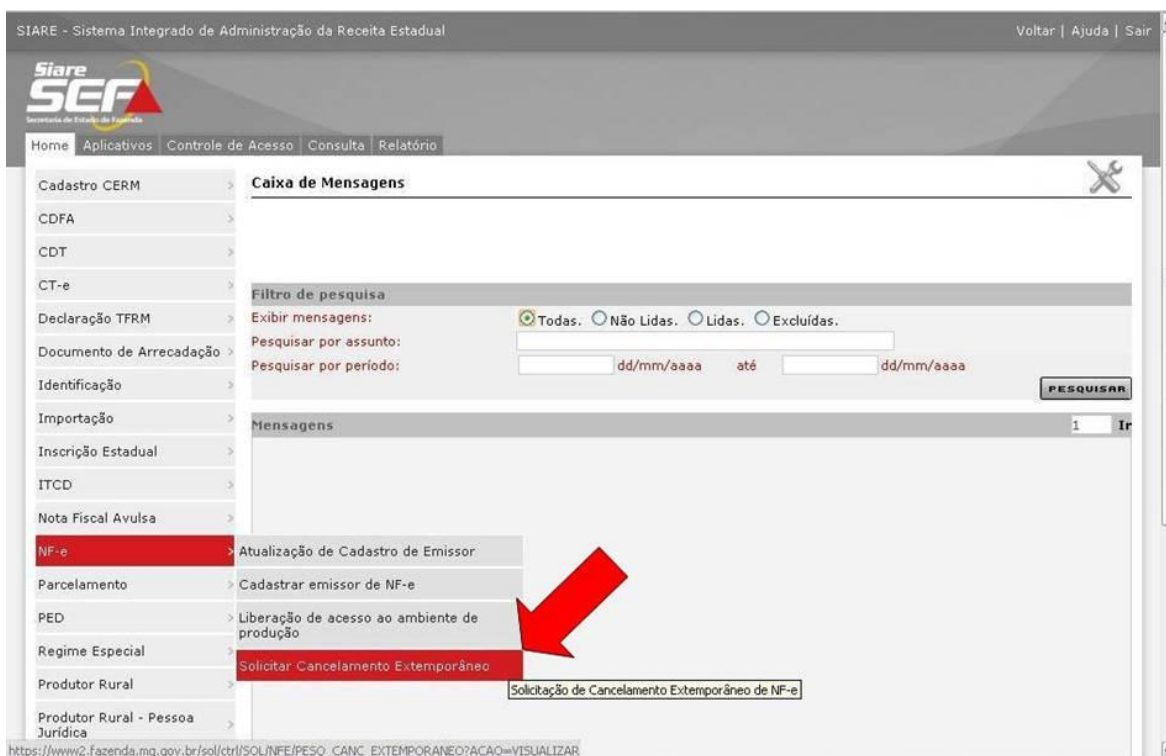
SIARE - Sistema Integrado de Administração da Receita Estadual

Voltar | Ajuda | Sair

Siare
SEF
Secretaria de Estado de Fazenda

Home | Aplicativos | Controle de Acesso | Consulta | Relatório

Cadastro CERM
CDFA
CDT
CT-e
Declaração TFRM
Documento de Arrecadação
Identificação
Importação
Inscrição Estadual
ITCD
Nota Fiscal Avulsa
NF-e
Parcelamento
PED
Regime Especial
Produtor Rural
Produtor Rural - Pessoa Jurídica

Caixa de Mensagens

Filtro de pesquisa
Exibir mensagens: Todas. Não Lidas. Lidas. Excluídas.
Pesquisar por assunto:
Pesquisar por período: dd/mm/aaaa até dd/mm/aaaa

PESQUISAR

Mensagens 1 Ir

Atualização de Cadastro de Emissor
Cadastrar emissor de NF-e
Liberação de acesso ao ambiente de produção
Solicitar Cancelamento Extemporâneo

Solicitação de Cancelamento Extemporâneo de NF-e

https://www2.fazenda.mg.gov.br/sol/ctrl/SOL/NFE/PESQ_CANC_EXTEMPORANEO?ACAO=VISUALIZAR